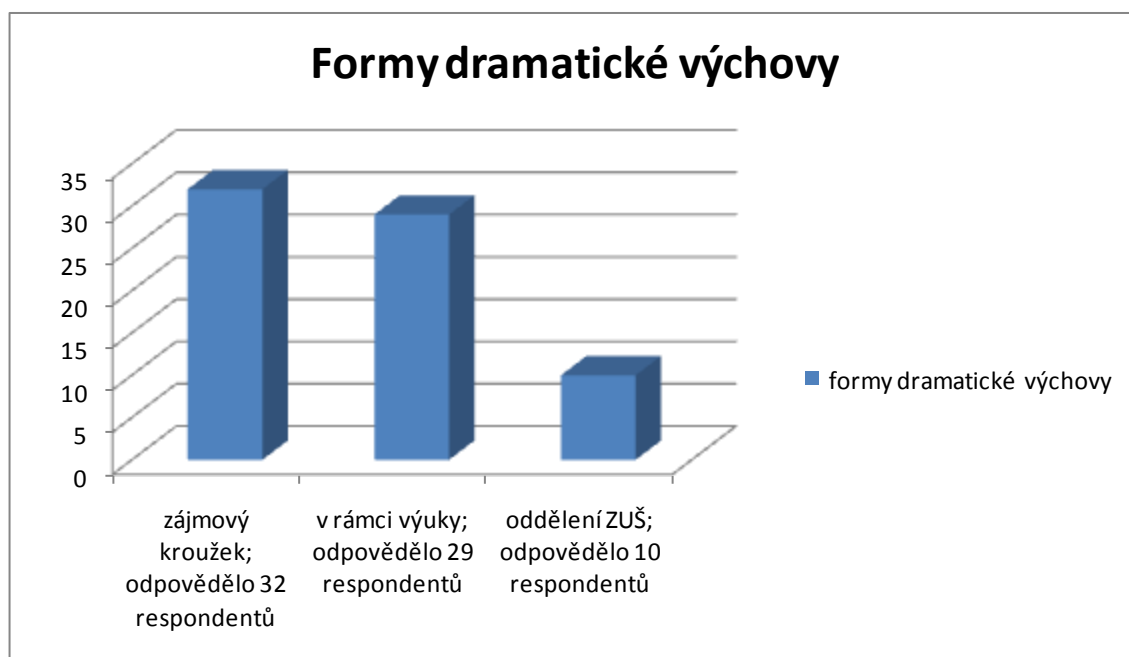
Formy dramatické výchovy

35
30
25
20
15
10
5
0

zájmový kroužek; odpovědělo 32 respondentů

v rámci výuky; odpovědělo 29 respondentů

oddělení ZUŠ; odpovědělo 10 respondentů

formy dramatické výchovy